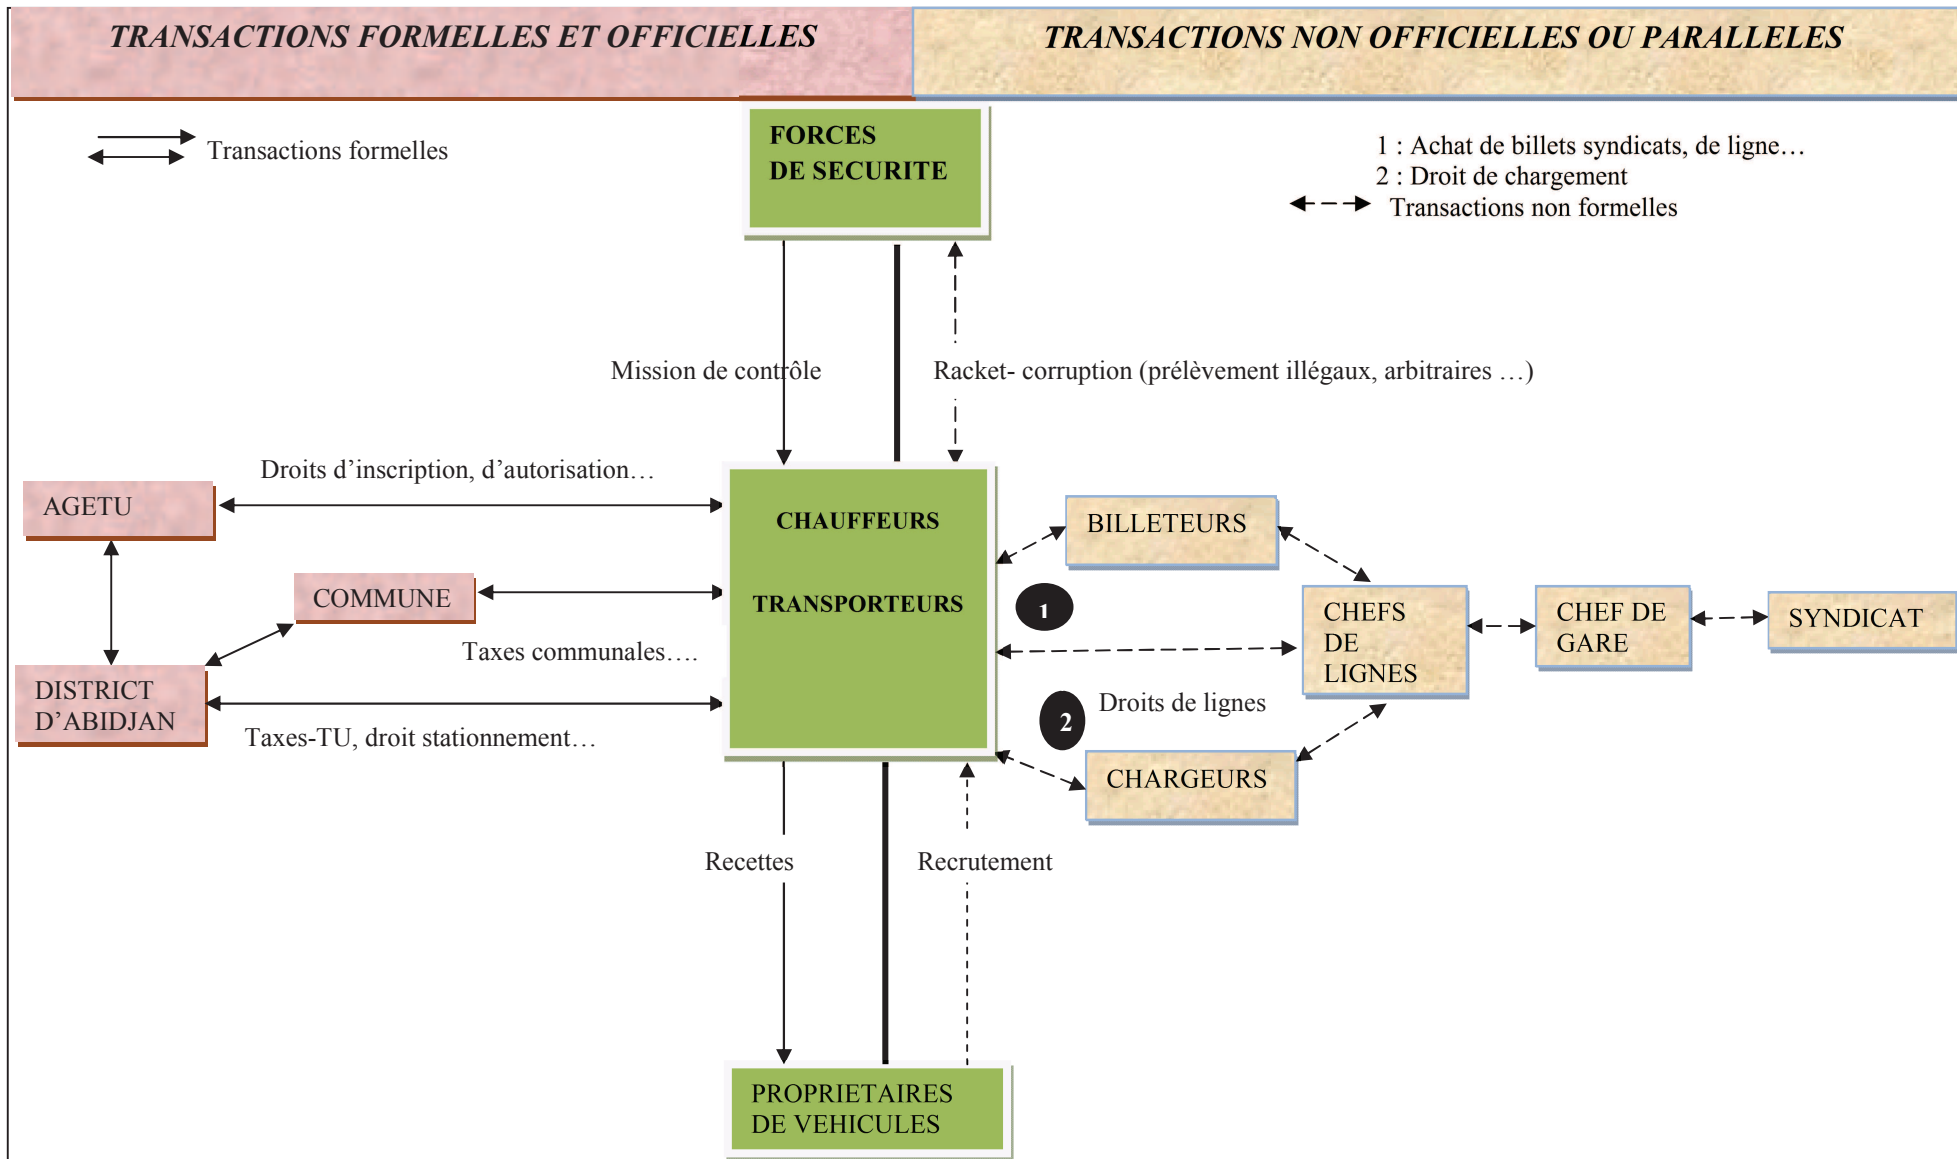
TRANSACTIONS FORMELLES ET OFFICIELLES

TRANSACTIONS NON OFFICIELLES OU PARALLELES

Transactions formelles

FORCES DE SECURITE

1 : Achat de billets syndicats, de ligne…
2 : Droit de chargement
Transactions non formelles

Mission de contrôle

Racket- corruption (prélèvement illégaux, arbitraires …)

Droits d'inscription, d'autorisation…

AGETU

CHAUFFEURS

TRANSPORTEURS

BILLETEURS

COMMUNE

1

CHEFS DE LIGNES

CHEF DE GARE

SYNDICAT

Taxes communales….

DISTRICT D'ABIDJAN

2

Droits de lignes

Taxes-TU, droit stationnement…

CHARGEURS

Recettes

Recrutement

PROPRIETAIRES DE VEHICULES